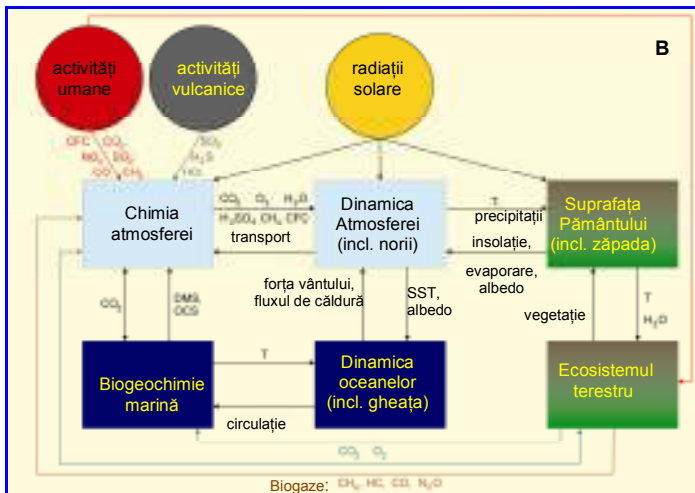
B

activităţi umane

activităţi vulcanice

radiaţii solare

CFC $CO_2$ $NO_x$ $SO_2$ CO $CH_4$

$SO_2$ $H_2S$ HCl

Chimia atmosferei

$CO_2$ $O_3$ $H_2O$ $H_2SO_4$ $CH_4$ CFC

transport

Dinamica Atmosferei (incl. norii)

T precipitaţii

insolaţie,

Suprafaţa Pământului (incl. zăpada)

evaporare, albedo

$CO_2$

DMS, OCS

forţa vântului, fluxul de căldură

SST, albedo

vegetaţie

T $H_2O$

Biogeochimie marină

T

Dinamica oceanelor (incl. gheaţa)

circulaţie

Ecosistemul terestru

$CO_2$ $O_2$

Biogaze: $CH_4$, HC, CO, $N_2O$